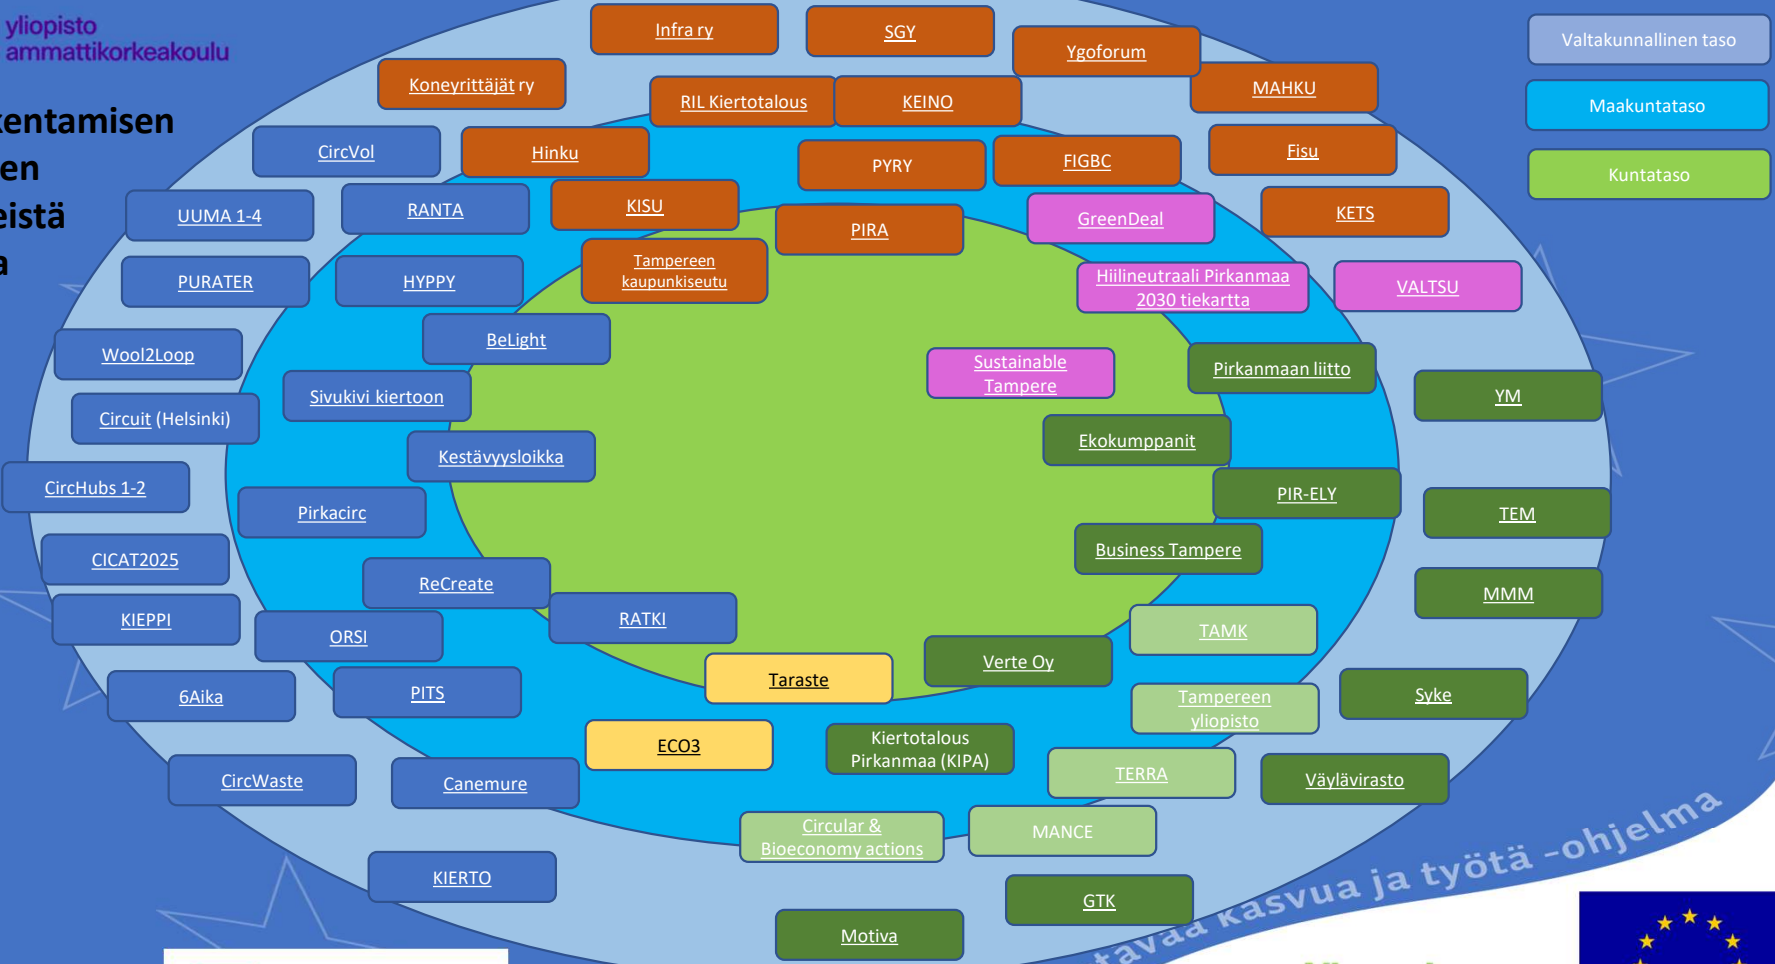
yliopisto
ammattikorkeakoulu

entamisen
en
eistä
a

Valtakunnallinen taso
Maakuntataso
Kuntataso

Infra ry
SGY
Ygoforum
Koneyrittäjät ry
RIL Kiertotalous
KEINO
MAHKU
CircVol
Hinku
PYRY
FIGBC
Fisu
UUMA 1-4
RANTA
KISU
PIRA
GreenDeal
KETS
PURATER
HYPPY
Tampereen kaupunkiseutu
Hiilineutraali Pirkanmaa 2030 tiekartta
VALTSU
BeLight
Wool2Loop
Sustainable Tampere
Pirkanmaan liitto
Sivukivi kiertoon
YM
Circuit (Helsinki)
Ekokumppanit
Kestävyysloikka
CircHubs 1-2
PIR-ELY
Pirkacirc
TEM
Business Tampere
CICAT2025
ReCreate
MMM
KIEPPI
RATKI
ORSI
TAMK
Verte Oy
Taraste
6Aika
PITS
Tampereen yliopisto
Syke
ECO3
Kiertotalous Pirkanmaa (KIPA)
TERRA
CircWaste
Canemure
Väylävirasto
Circular & Bioeconomy actions
MANCE
KIERTO
GTK
Motiva
tavaa kasvua ja työtä -ohjelma